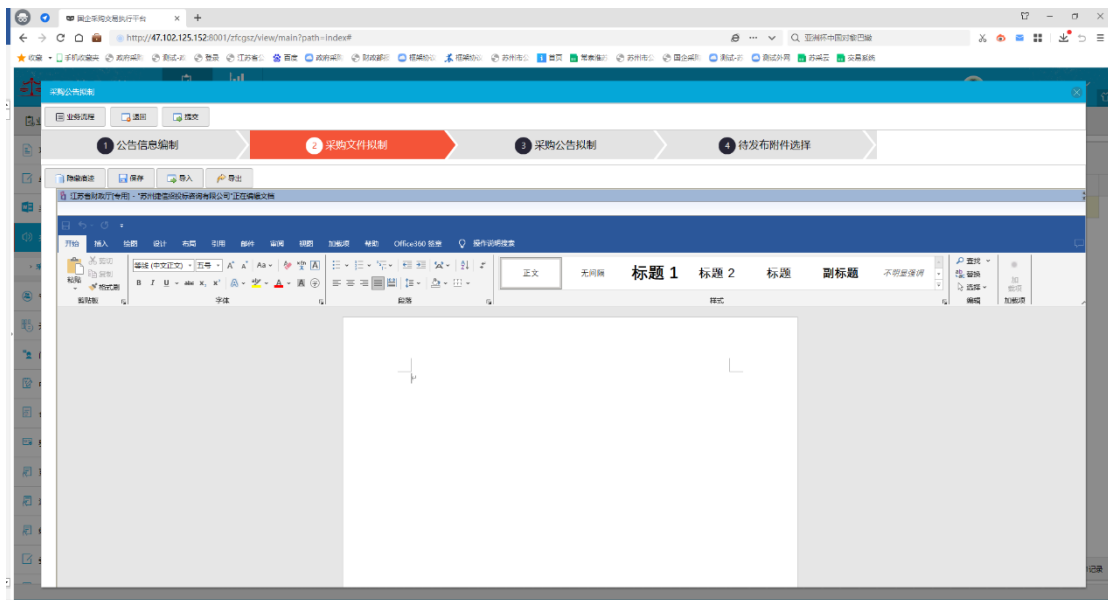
国企采购交易执行平台 × +

http://47.102.125.152:8001/zfcgsz/view/main?path=index#

亚洲杯中国对叙巴嫩

收藏 手机收藏夹 政府采购 测试-云 登录 江苏省 百度 政府采购 财政部 框架协议 框架协议 苏州市 首页 草泰强 苏州市 国企采购 测试-云 测试外网 苏采云 交易系统

采购公告拟制

业务流程 退回 提交

1 公告信息编制
2 采购文件拟制
3 采购公告拟制
4 待发布附件选择

隐藏痕迹 保存 导入 导出

江苏省财政厅(专用) - "苏州建信招投标咨询有限公司"正在编辑文档

开始 插入 绘图 设计 布局 引用 邮件 审阅 视图 加载项 帮助 Office360 签章 操作说明搜索

剪切 复制 粘贴 格式刷 剪贴板
等线 (中文正文) 五号 A A Aa
B I U abc x₂ x² A A
字体
段落
正文 无间隔 标题 1 标题 2 标题 副标题 不明显强调
样式
查找 替换 选择 编辑
加载项 加载项

记录